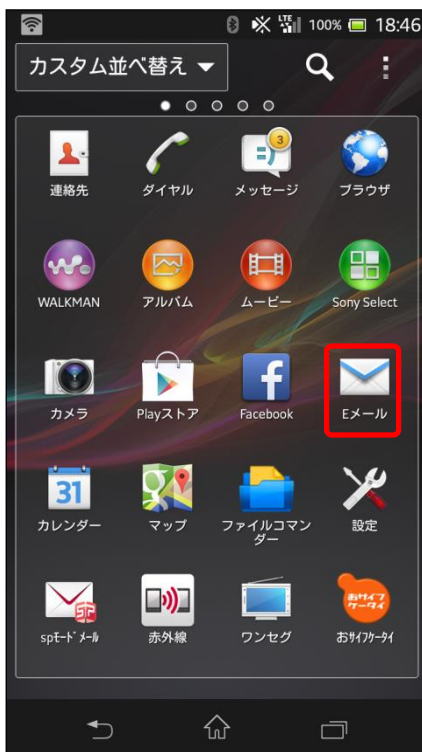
LTE 100% 18:46

カスタム並べ替え

3

連絡先
ダイヤル
メッセージ
ブラウザ

WALKMAN
アルバム
ムービー
Sony Select

カメラ
Playストア
Facebook
Eメール

31

カレンダー
マップ
ファイルコマンダー
設定

sp

おサイフケータイ

spモードメール
赤外線
ワンセグ
おサイフケータイ